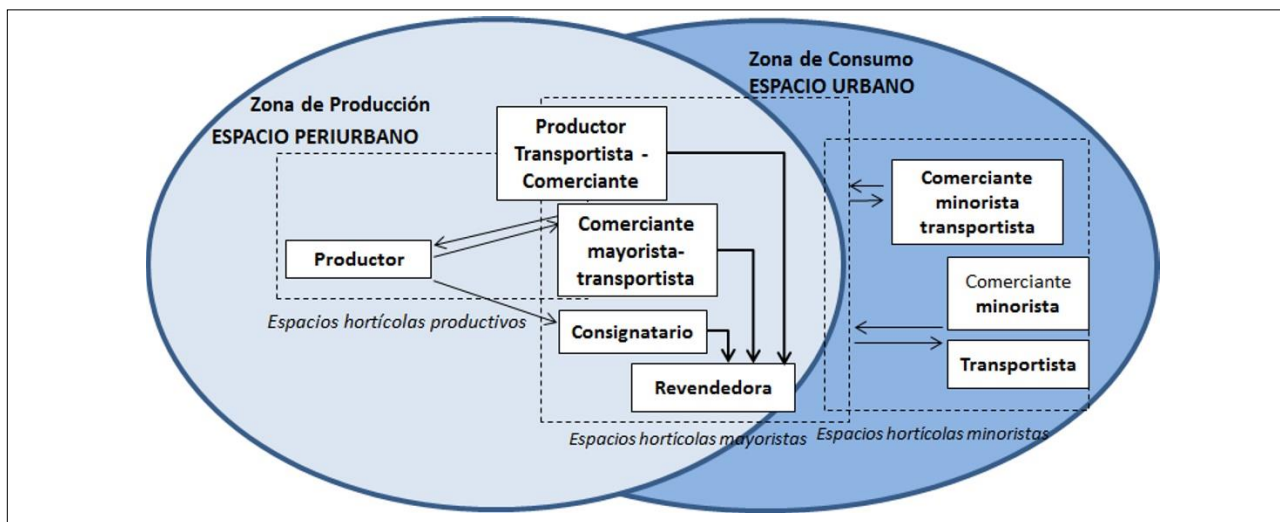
Zona de Producción
ESPACIO PERIURBANO

Zona de Consumo
ESPACIO URBANO

Productor
Transportista - Comerciante

Productor

Comerciante mayorista-transportista

Consignatario

Revendedora

Espacios hortícolas productivos

Espacios hortícolas mayoristas

Comerciante minorista transportista

Comerciante minorista

Transportista

Espacios hortícolas minoristas